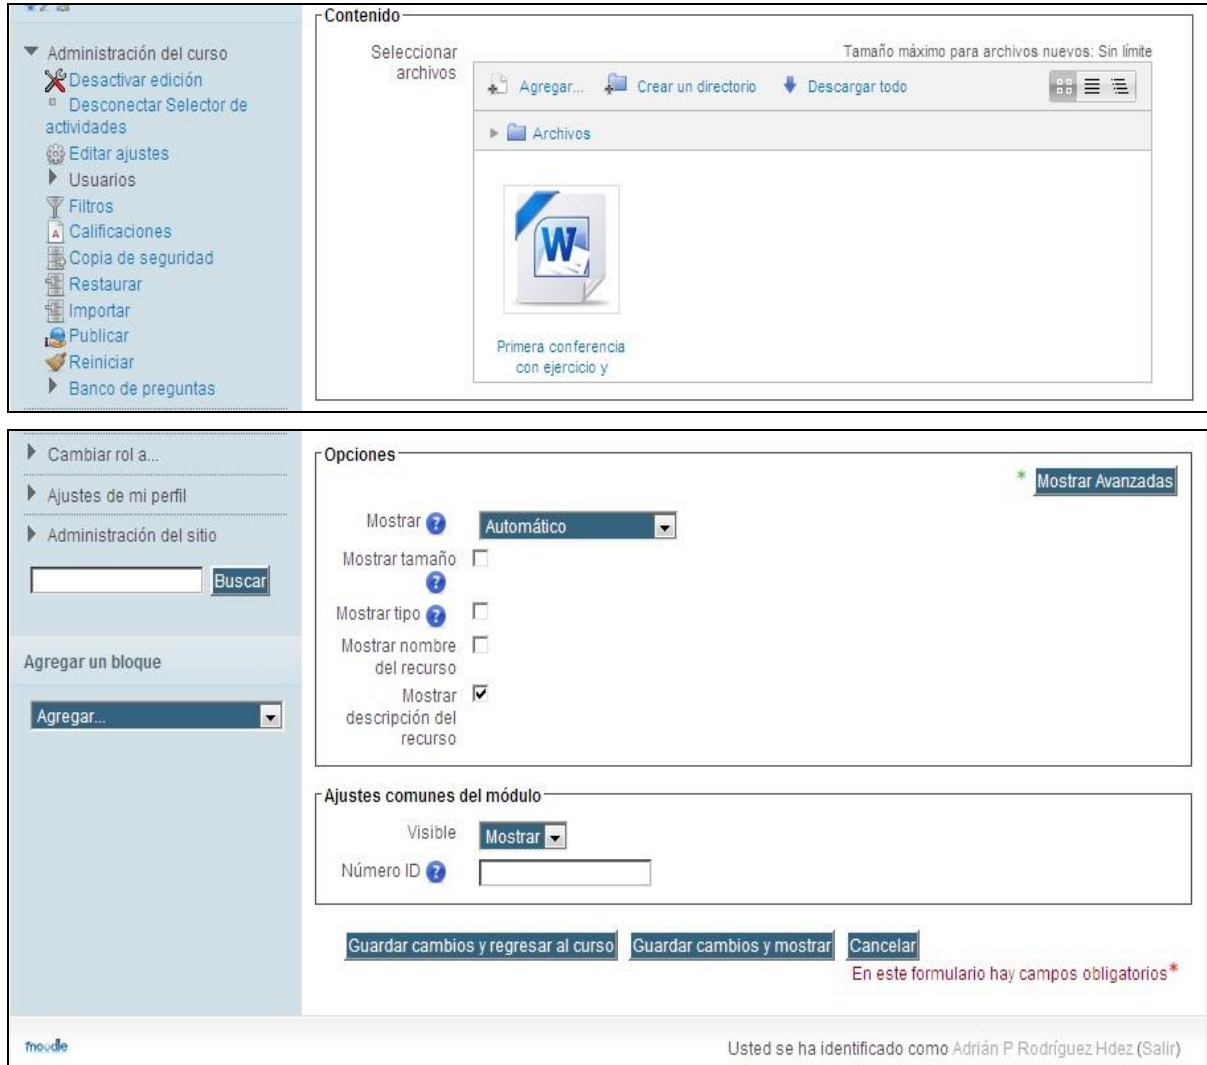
Administración del curso
Desactivar edición
Desconectar Selector de actividades
Editar ajustes
Usuarios
Filtros
Calificaciones
Copia de seguridad
Restaurar
Importar
Publicar
Reiniciar
Banco de preguntas

Contenido
Seleccionar archivos
Tamaño máximo para archivos nuevos: Sin límite
Agregar...
Crear un directorio
Descargar todo
Archivos
Primera conferencia con ejercicio y

Cambiar rol a...
Ajustes de mi perfil
Administración del sitio
Buscar
Agregar un bloque
Agregar...

Opciones
Mostrar Avanzadas
Mostrar
Automático
Mostrar tamaño
Mostrar tipo
Mostrar nombre del recurso
Mostrar descripción del recurso

Ajustes comunes del módulo
Visible
Mostrar
Número ID

Guardar cambios y regresar al curso
Guardar cambios y mostrar
Cancelar
En este formulario hay campos obligatorios*

moodle
Usted se ha identificado como Adrián P Rodríguez Hdez (Salir)